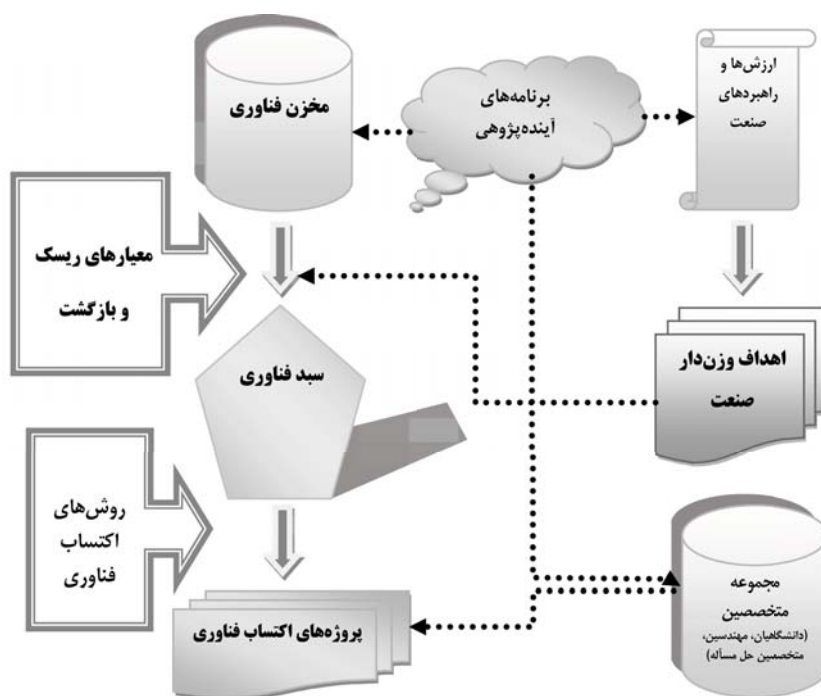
مخزن فناوری

برنامه‌های آینده‌پژوهی

ارزش‌ها و راهبردهای صنعت

معیارهای ریسک و بازگشت

اهداف وزن‌دار صنعت

سبد فناوری

روش‌های اکتساب فناوری

مجموعه متخصصین (دانشگاهیان، مهندسین، متخصصین حل مسأله)

پروژه‌های اکتساب فناوری